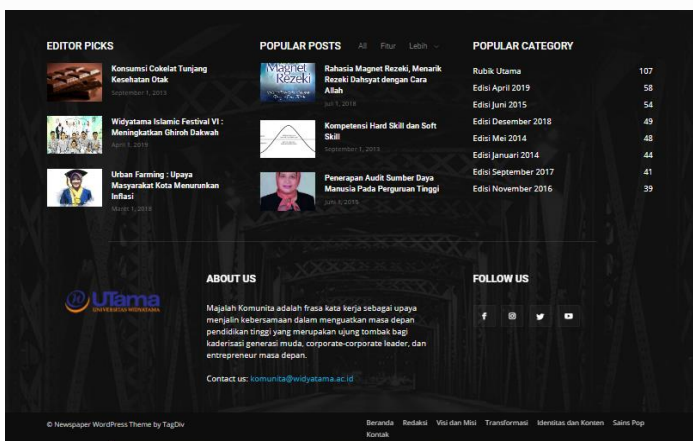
EDITOR PICKS

Konsumsi Cokelat Tunjang Kesehatan Otak

September 1, 2015

Widyatama Islamic Festival VI : Meningkatkan Ghiroh Dakwah

April 3, 2019

Urban Farming : Upaya Masyarakat Kota Menurunkan Inflasi

March 1, 2018

POPULAR POSTS All Fitur Lebih

Magnet Rezeki

Rahasia Magnet Rezeki, Menarik Rezeki Dahsyat dengan Cara Allah

Juli 1, 2016

Kompetensi Hard Skill dan Soft Skill

September 1, 2015

Penerapan Audit Sumber Daya Manusia Pada Perguruan Tinggi

Juni 3, 2015

POPULAR CATEGORY

| | |
|---|---|
| Rubik Utama | 107 |
| Edisi April 2019 | 58 |
| Edisi Juni 2015 | 54 |
| Edisi Desember 2018 | 49 |
| Edisi Mei 2014 | 48 |
| Edisi Januari 2014 | 44 |
| Edisi September 2017 | 41 |
| Edisi November 2016 | 39 |

UTama UNIVERSITAS WIDYATAMA

ABOUT US

Majalah Komunita adalah frasa kata kerja sebagai upaya menjalin kebersamaan dalam menguatkan masa depan pendidikan tinggi yang merupakan ujung tombak bagi kaderisasi generasi muda, corporate-corporate leader, dan entrepreneur masa depan.

Contact us: komunita@widyatama.ac.id

FOLLOW US

© Newspaper WordPress Theme by TagDiv

Beranda Redaksi Visi dan Misi Transformasi Identitas dan Konten Sains Pop Kontak